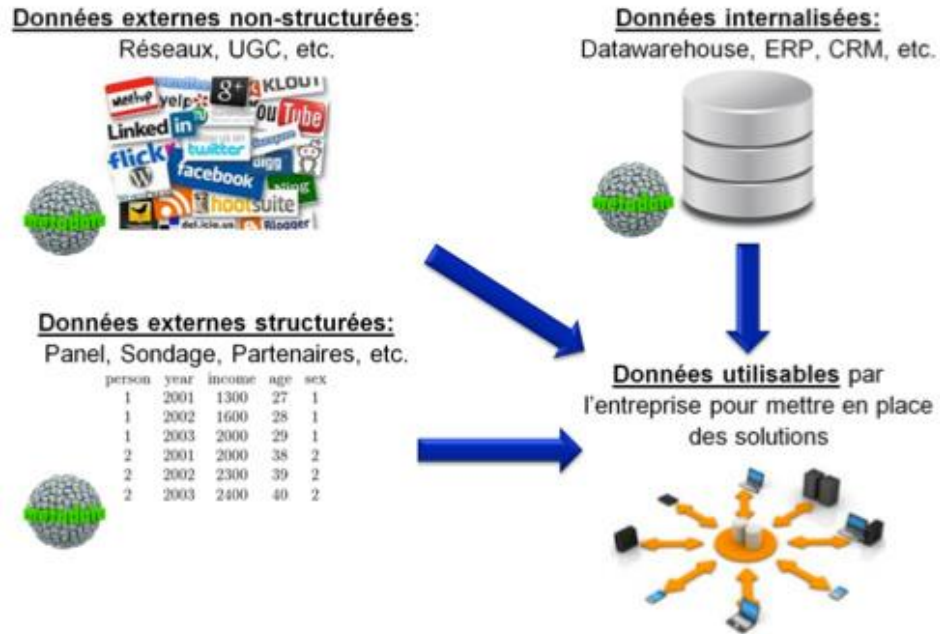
Données externes non-structurées:
Réseaux, UGC, etc.

meetup yelp g+ KLOUT Linked in YouTube flickr twitter digg facebook hootsuite del.icio.us Blogger

Données internalisées:
Datawarehouse, ERP, CRM, etc.

Données externes structurées:
Panel, Sondage, Partenaires, etc.

| person | year | income | age | sex |
|---|---|---|---|---|
| 1 | 2001 | 1300 | 27 | 1 |
| 1 | 2002 | 1600 | 28 | 1 |
| 1 | 2003 | 2000 | 29 | 1 |
| 2 | 2001 | 2000 | 38 | 2 |
| 2 | 2002 | 2300 | 39 | 2 |
| 2 | 2003 | 2400 | 40 | 2 |

Données utilisables par l'entreprise pour mettre en place des solutions